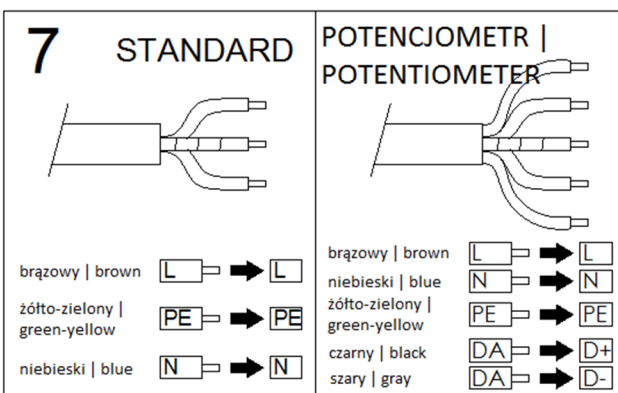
7 STANDARD

brązowy | brown L → L

żółto-zielony | green-yellow PE → PE

niebieski | blue N → N

POTENCJOMETR | POTENTIOMETER

brązowy | brown L → L

niebieski | blue N → N

żółto-zielony | green-yellow PE → PE

czarny | black DA → D+

szary | gray DA → D-